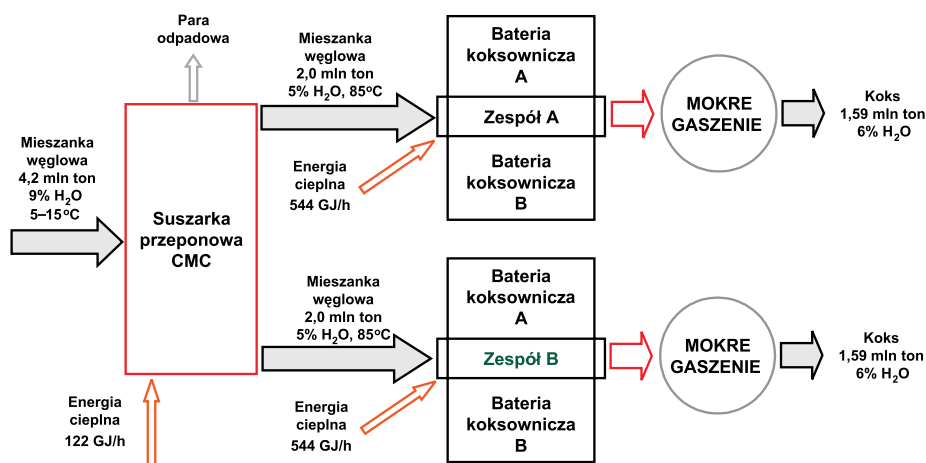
Para odpadowa

Mieszanka węglowa 4,2 mln ton 9% $H_2O$ 5–15°C

Suszarka przeponowa CMC

Energia cieplna 122 GJ/h

Mieszanka węglowa 2,0 mln ton 5% $H_2O$, 85°C

Energia cieplna 544 GJ/h

Bateria koksownicza A

Zespół A

Bateria koksownicza B

MOKRE GASZENIE

Koks 1,59 mln ton 6% $H_2O$

Mieszanka węglowa 2,0 mln ton 5% $H_2O$, 85°C

Energia cieplna 544 GJ/h

Bateria koksownicza A

Zespół B

Bateria koksownicza B

MOKRE GASZENIE

Koks 1,59 mln ton 6% $H_2O$